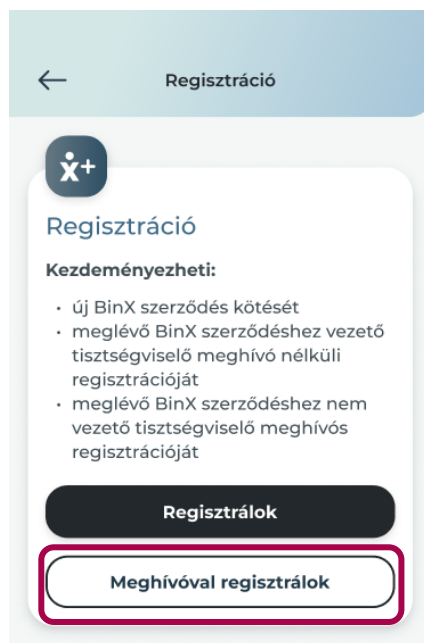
Regisztráció

Regisztráció

Kezdeményezheti:

- új BinX szerződés kötését
- meglévő BinX szerződéshez vezető tisztségviselő meghívó nélküli regisztrációját
- meglévő BinX szerződéshez nem vezető tisztségviselő meghívós regisztrációját

Regisztrálok

Meghívóval regisztrálok